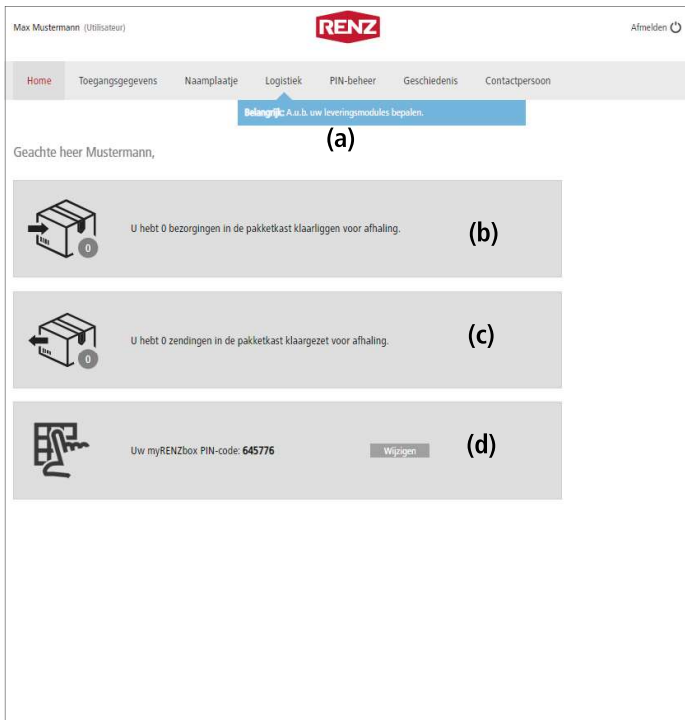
Max Mustermann (Utilisateur)

RENZ

Afmelden

Home | Toegangsgegevens | Naamplaatje | Logistiek | PIN-beheer | Geschiedenis | Contactpersoon

Belangrijk: A.u.b. uw leveringsmodules bepalen.

(a)

Geachte heer Mustermann,

0

U hebt 0 bezorgingen in de pakketkast klaarliggen voor afhaling.

(b)

0

U hebt 0 zendingen in de pakketkast klaargezet voor afhaling.

(c)

Uw myRENZbox PIN-code: **645776**

Wijzigen

(d)